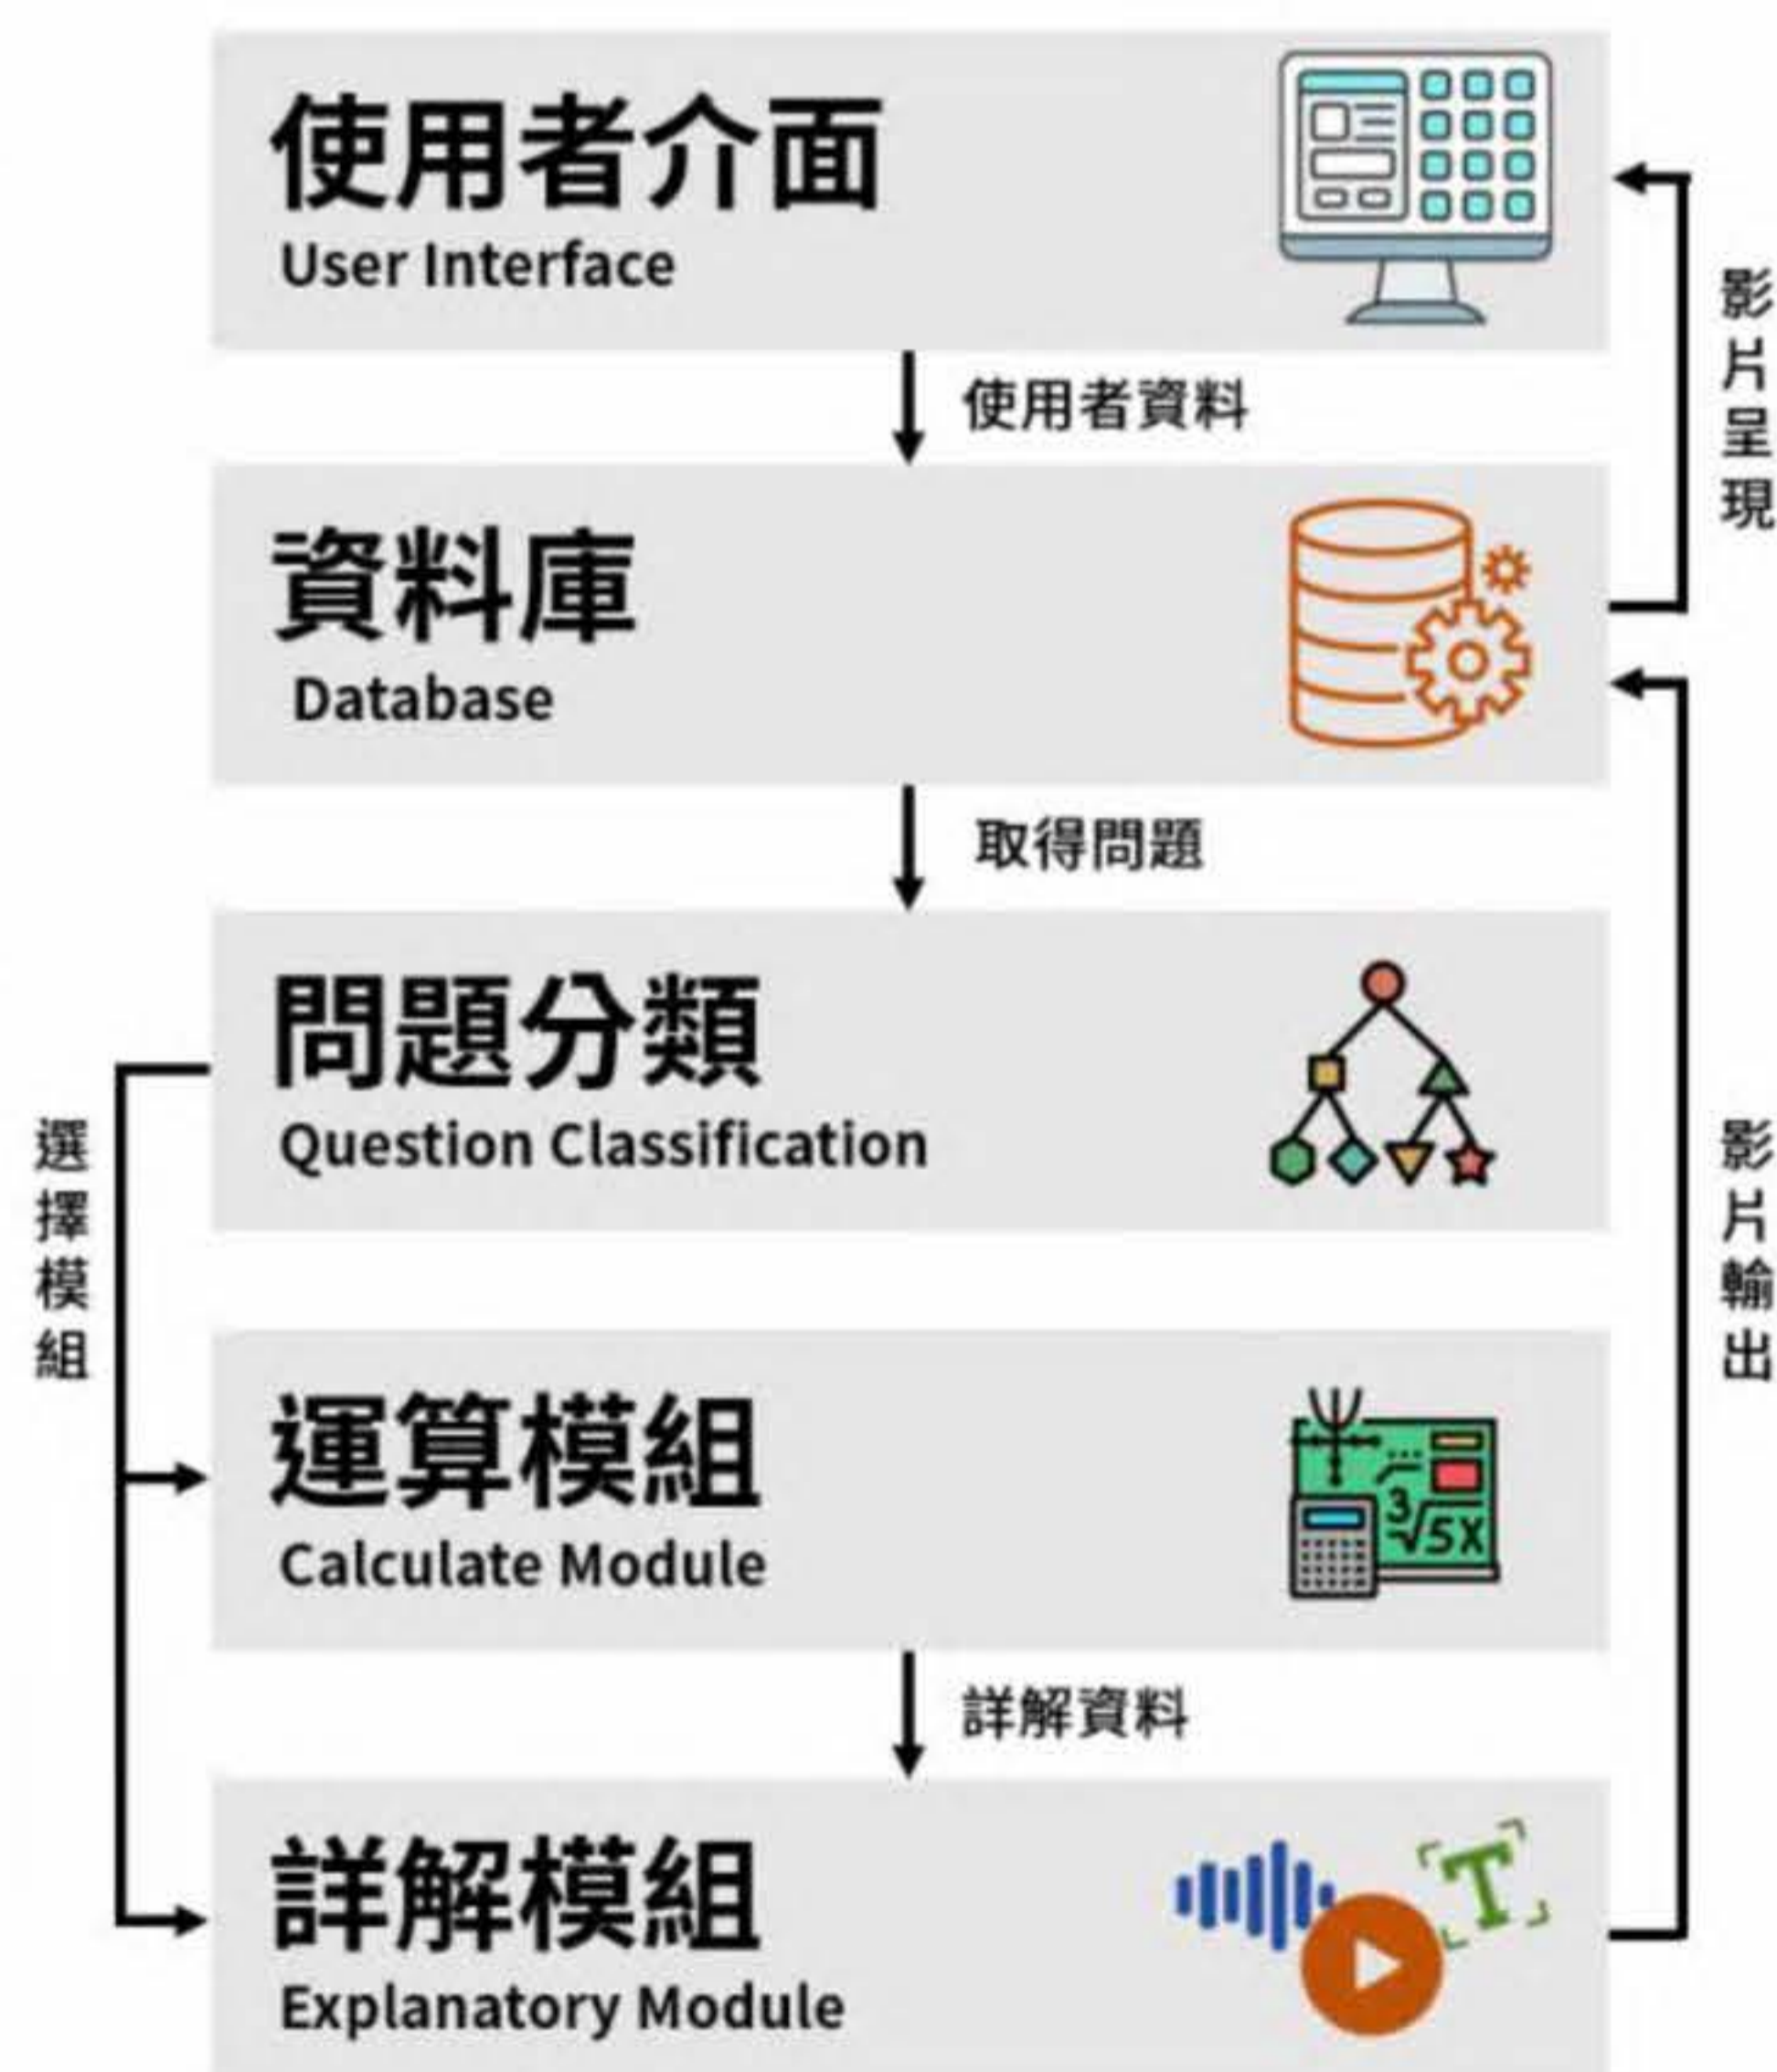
使用者介面
User Interface

使用者資料

資料庫
Database

取得問題

問題分類
Question Classification

運算模組
Calculate Module

$\sqrt[3]{5X}$

詳解資料

詳解模組
Explanatory Module

T

影片呈現

影片輸出

選擇模組